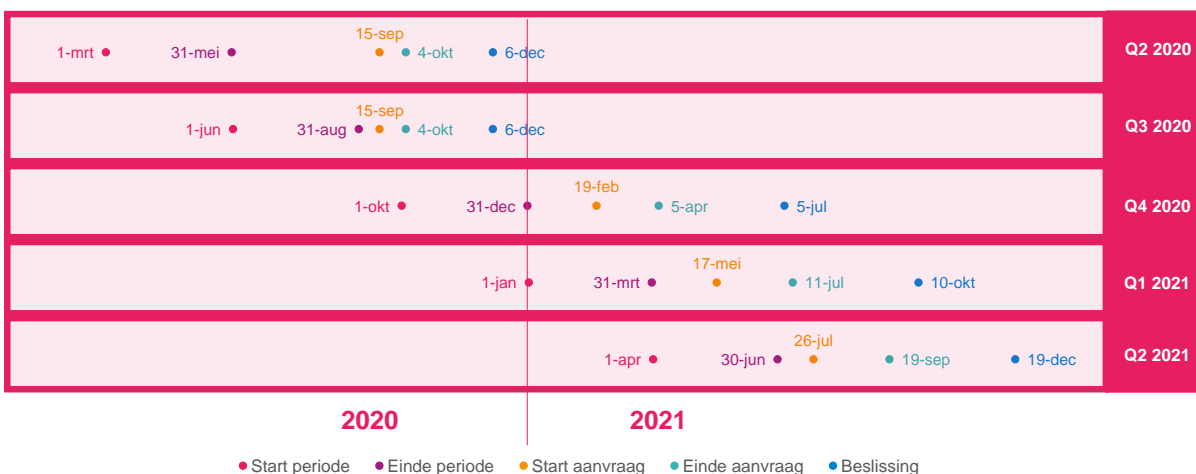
| | | | | | |
|---|---|---|---|---|---|
| 1-mrt | 31-mei | 15-sep | 4-okt | 6-dec | Q2 2020 |
| 1-jun | 31-aug | 15-sep | 4-okt | 6-dec | Q3 2020 |
| 1-okt | 31-dec | 19-feb | 5-apr | 5-jul | Q4 2020 |
| 1-jan | 31-mrt | 17-mei | 11-jul | 10-okt | Q1 2021 |
| 1-apr | 30-jun | 26-jul | 19-sep | 19-dec | Q2 2021 |

2020 2021

Start periode Einde periode Start aanvraag Einde aanvraag Beslissing